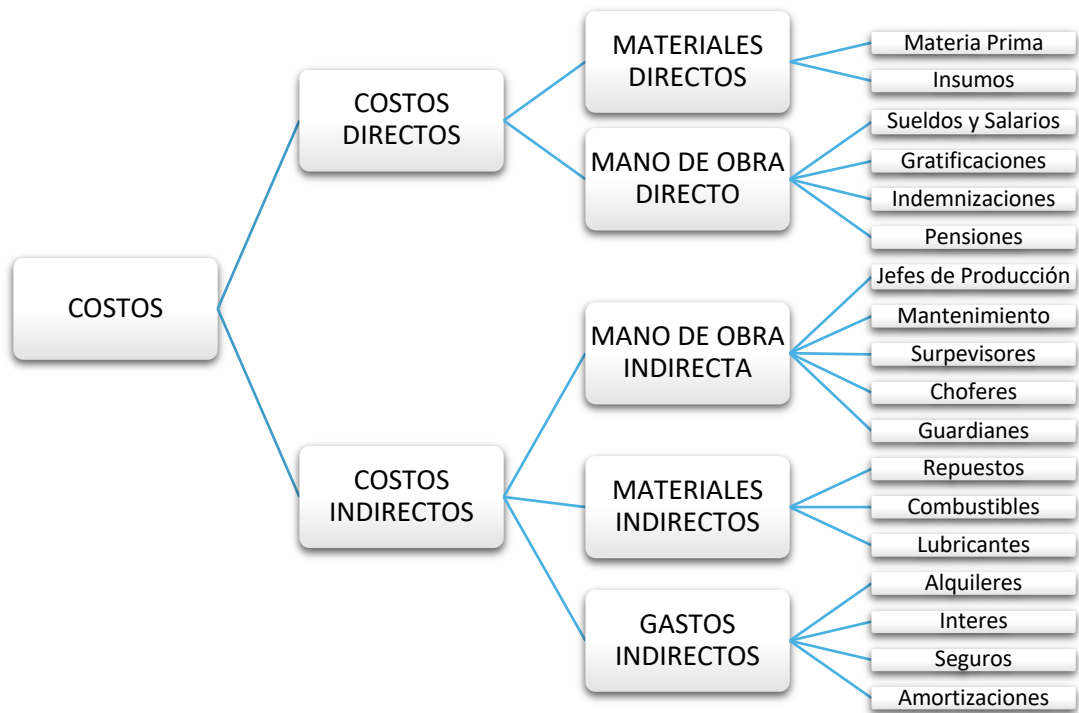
COSTOS

COSTOS DIRECTOS

MATERIALES DIRECTOS

Materia Prima
Insumos

MANO DE OBRA DIRECTO

Sueldos y Salarios
Gratificaciones
Indemnizaciones
Pensiones

COSTOS INDIRECTOS

MANO DE OBRA INDIRECTA

Jefes de Producción
Mantenimiento
Surpevisores
Choferes
Guardianes

MATERIALES INDIRECTOS

Repuestos
Combustibles
Lubricantes

GASTOS INDIRECTOS

Alquileres
Interes
Seguros
Amortizaciones